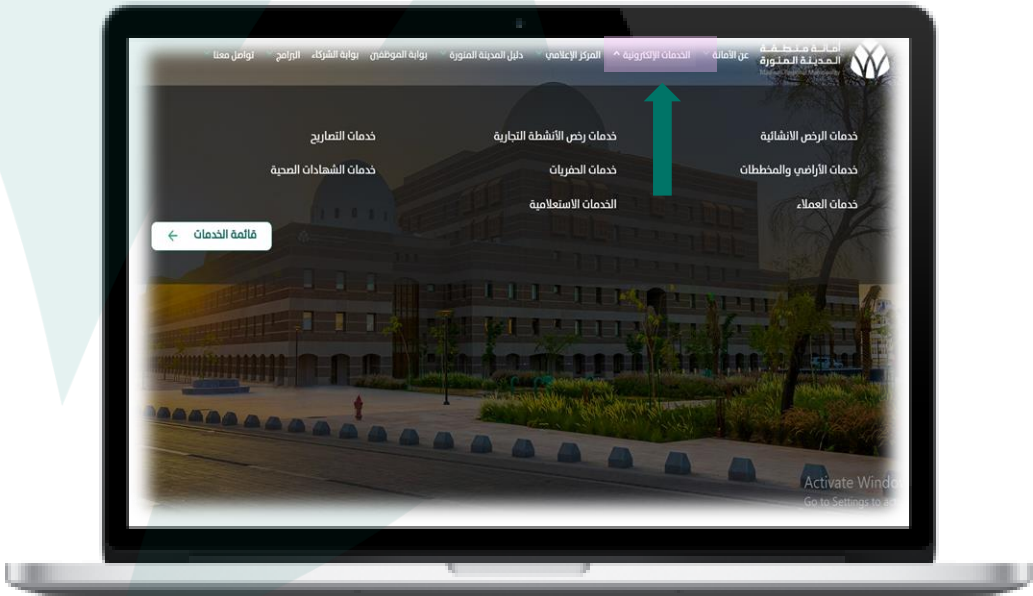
أمانة منطقة المدينة المنورة
Madinah Regional Municipality

عن الأمانة
الخدمات الإلكترونية
المركز الإعلامي
دليل المدينة المنورة
بوابة الموظفين
بوابة الشركاء
البرامج
تواصل معنا

خدمات الرخص الانشائية
خدمات رخص الأنشطة التجارية
خدمات التصاريح
خدمات الأراضي والمخططات
خدمات الحفريات
خدمات الشهادات الصحية
خدمات العملاء
الخدمات الاستعلامية

قائمة الخدمات

Activate Windo
Go to Settings to a